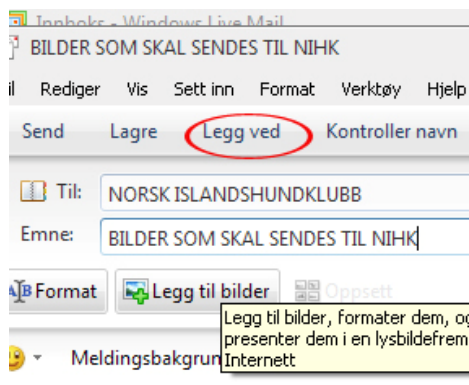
Innboks - Windows Live Mail
BILDER SOM SKAL SENDES TIL NIHK
il Rediger Vis Sett inn Format Verktøy Hjelp
Send Lagre Legg ved Kontroller navn
Til: NORSK ISLANDSHUNDKLUBB
Emne: BILDER SOM SKAL SENDES TIL NIHK
Format Legg til bilder Oppsett
Legg til bilder, formater dem, og presenter dem i en lysbildefrem Internett
Meldingsbakgrun